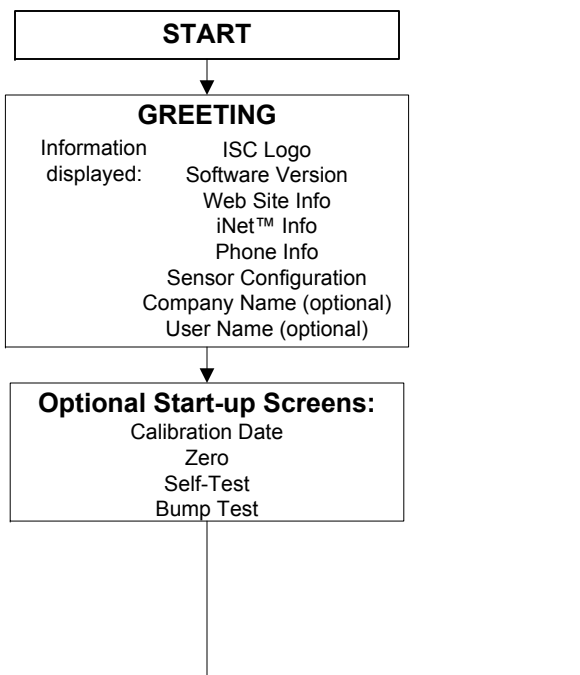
START

GREETING

Information displayed:

ISC Logo
Software Version
Web Site Info
iNet™ Info
Phone Info
Sensor Configuration
Company Name (optional)
User Name (optional)

Optional Start-up Screens:
Calibration Date
Zero
Self-Test
Bump Test